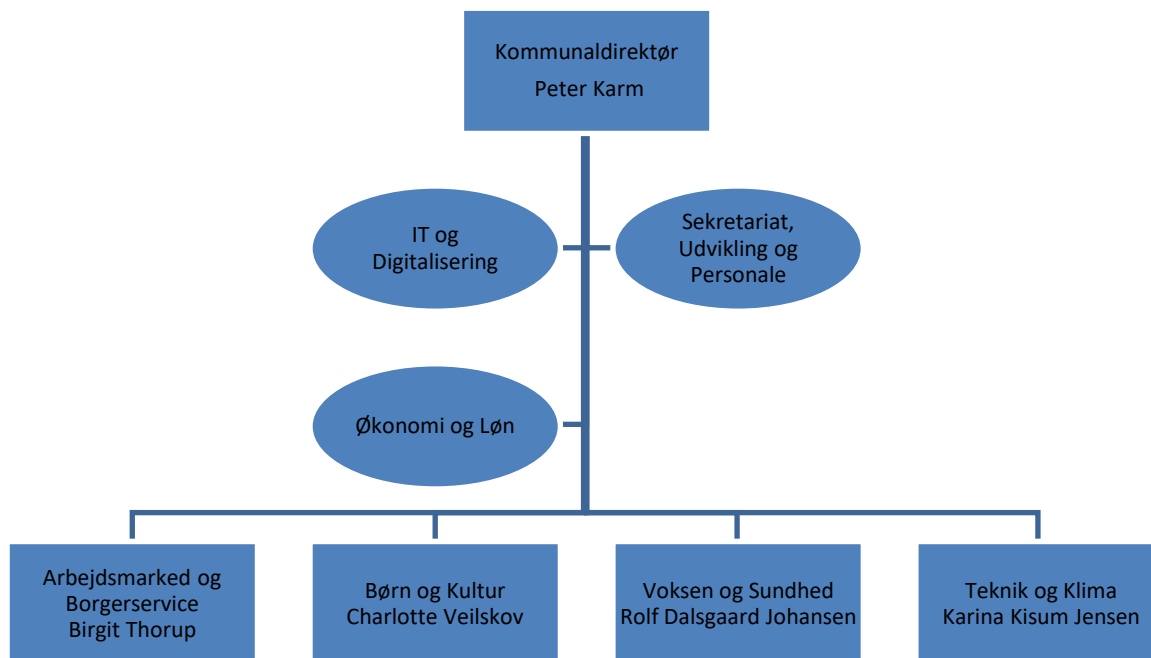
Kommunaldirektør
Peter Karm

IT og Digitalisering

Sekretariat, Udvikling og Personale

Økonomi og Løn

Arbejdsmarked og Borgerservice
Birgit Thorup

Børn og Kultur
Charlotte Veilskov

Voksen og Sundhed
Rolf Dalsgaard Johansen

Teknik og Klima
Karina Kisum Jensen